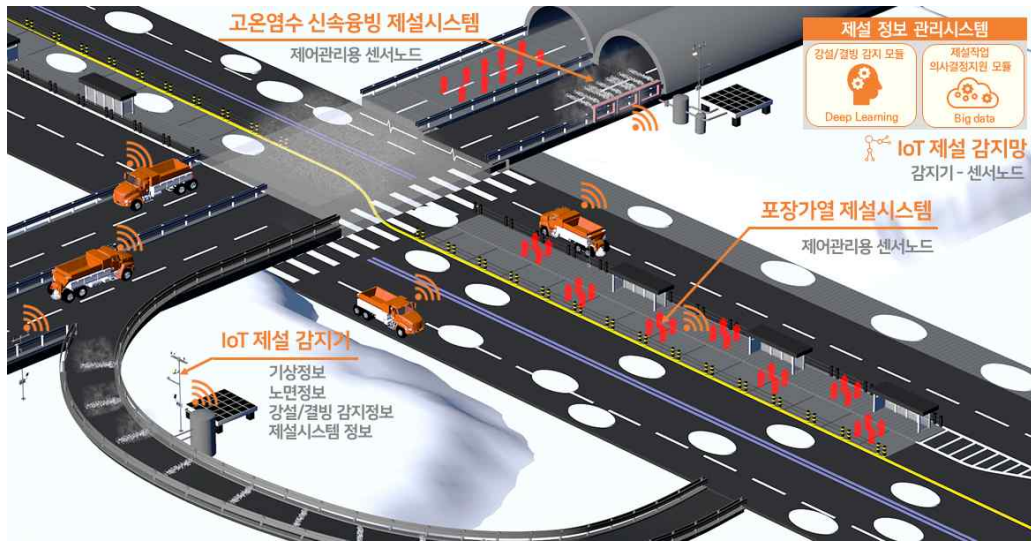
고온염수 신속융빙 제설시스템
제어관리용 센서노드

제설 정보 관리시스템
강설/결빙 감지 모듈
Deep Learning
제설작업 의사결정지원 모듈
Big data

IoT 제설 감지망
감지기 - 센서노드

포장가열 제설시스템
제어관리용 센서노드

IoT 제설 감지기
기상정보
노면정보
강설/결빙 감지정보
제설시스템 정보